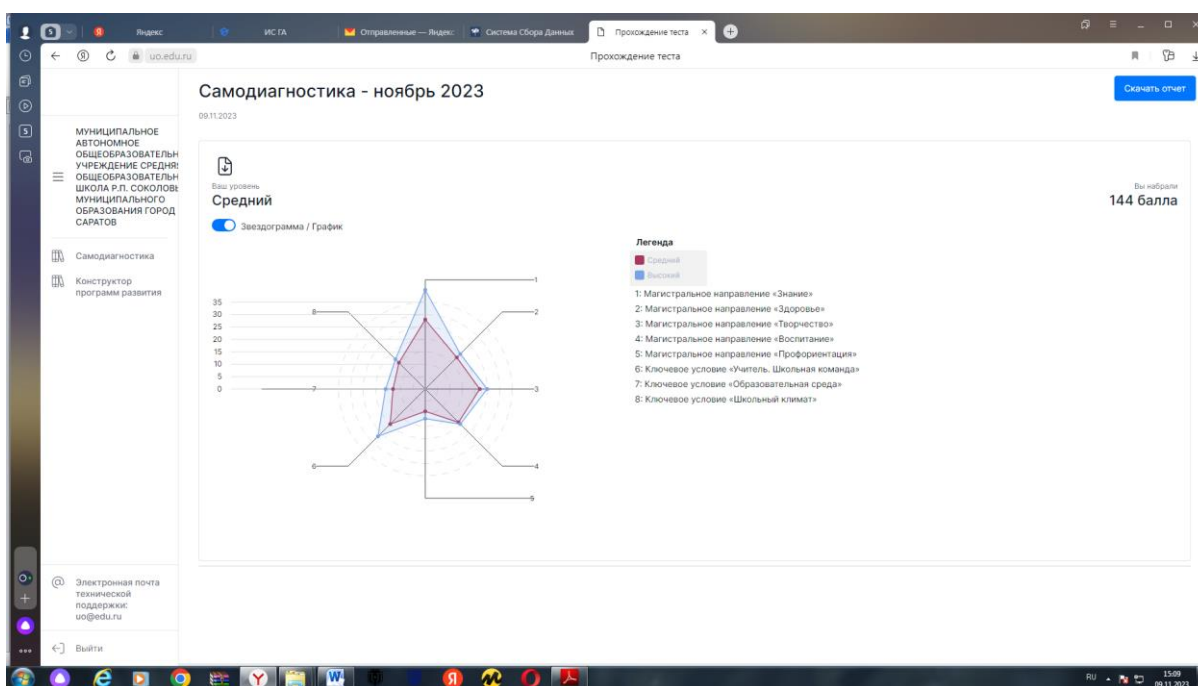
Яндекс | ИС ГА | Отправленные — Яндекс | Система Сбора Данных | Прохождение теста ×

uo.edu.ru

Прохождение теста

МУНИЦИПАЛЬНОЕ АВТОНОМНОЕ ОБЩЕОБРАЗОВАТЕЛЬН УЧРЕЖДЕНИЕ СРЕДНЯ ОБЩЕОБРАЗОВАТЕЛЬН ШКОЛА Р.П. СОКОЛОВ МУНИЦИПАЛЬНОГО ОБРАЗОВАНИЯ ГОРОД САРАТОВ

Самодиагностика

Конструктор программ развития

Электронная почта технической поддержки: uo@edu.ru

Выйти

Самодиагностика - ноябрь 2023

09.11.2023

Скачать отчет

Ваш уровень

Средний

Вы набрали

144 балла

Звездограмма / График

35
30
25
20
15
10
5
0

1
2
3
4
5
6
7
8

Легенда

Средний

Высокий

1: Магистральное направление «Знание»
2: Магистральное направление «Здоровье»
3: Магистральное направление «Творчество»
4: Магистральное направление «Воспитание»
5: Магистральное направление «Профориентация»
6: Ключевое условие «Учитель. Школьная команда»
7: Ключевое условие «Образовательная среда»
8: Ключевое условие «Школьный климат»

RU 15:09 09.11.2023